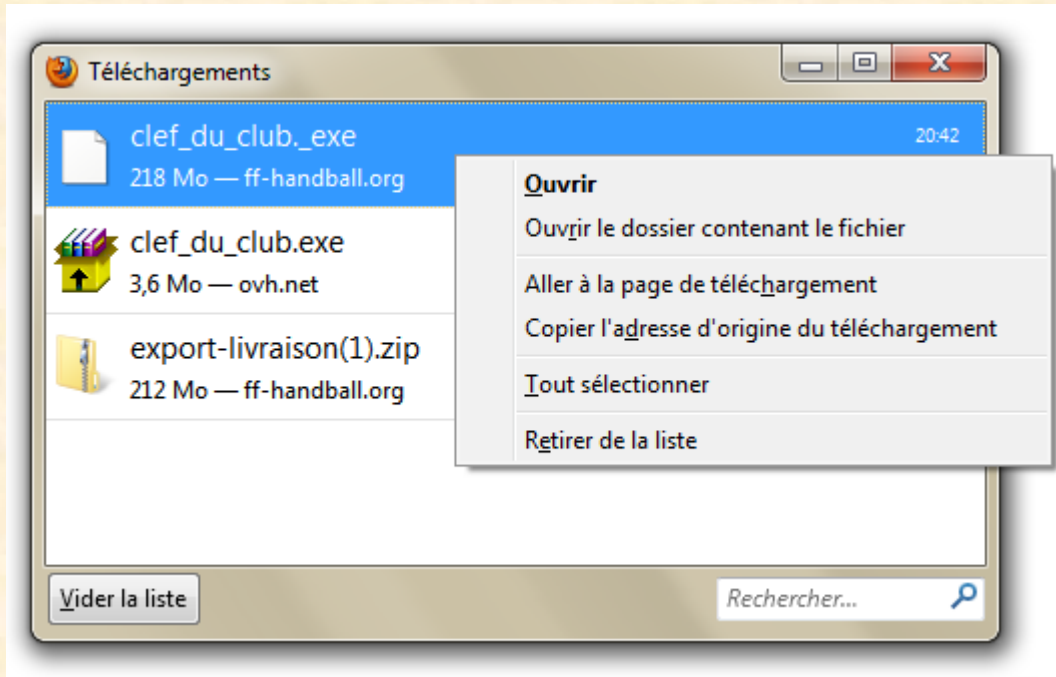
Téléchargements

clef_du_club._exe
218 Mo — ff-handball.org
20:42

clef_du_club.exe
3,6 Mo — ovh.net

export-livraison(1).zip
212 Mo — ff-handball.org

Ouvrir
Ouvrir le dossier contenant le fichier
Aller à la page de téléchargement
Copier l'adresse d'origine du téléchargement
Tout sélectionner
Retirer de la liste

Vider la liste
Rechercher...